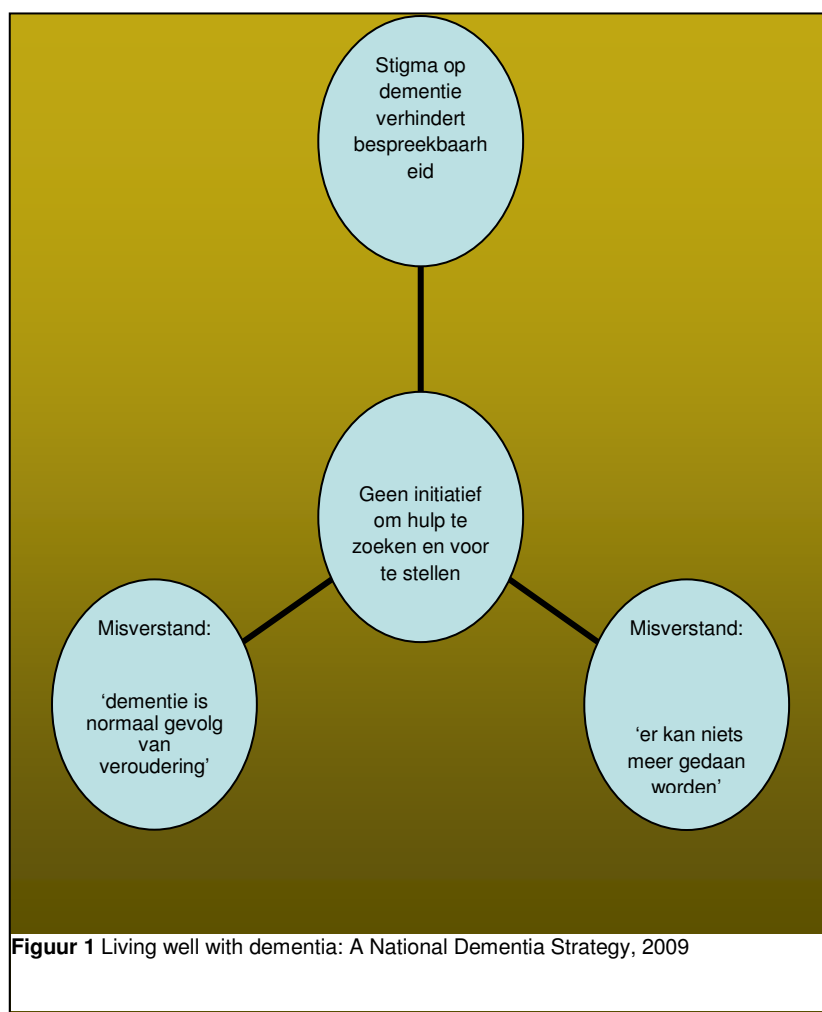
Stigma op dementie verhindert bespreekbaarheid

Geen initiatief om hulp te zoeken en voor te stellen

Misverstand:

'dementie is normaal gevolg van veroudering'

Misverstand:

'er kan niets meer gedaan worden'

**Figuur 1** Living well with dementia: A National Dementia Strategy, 2009